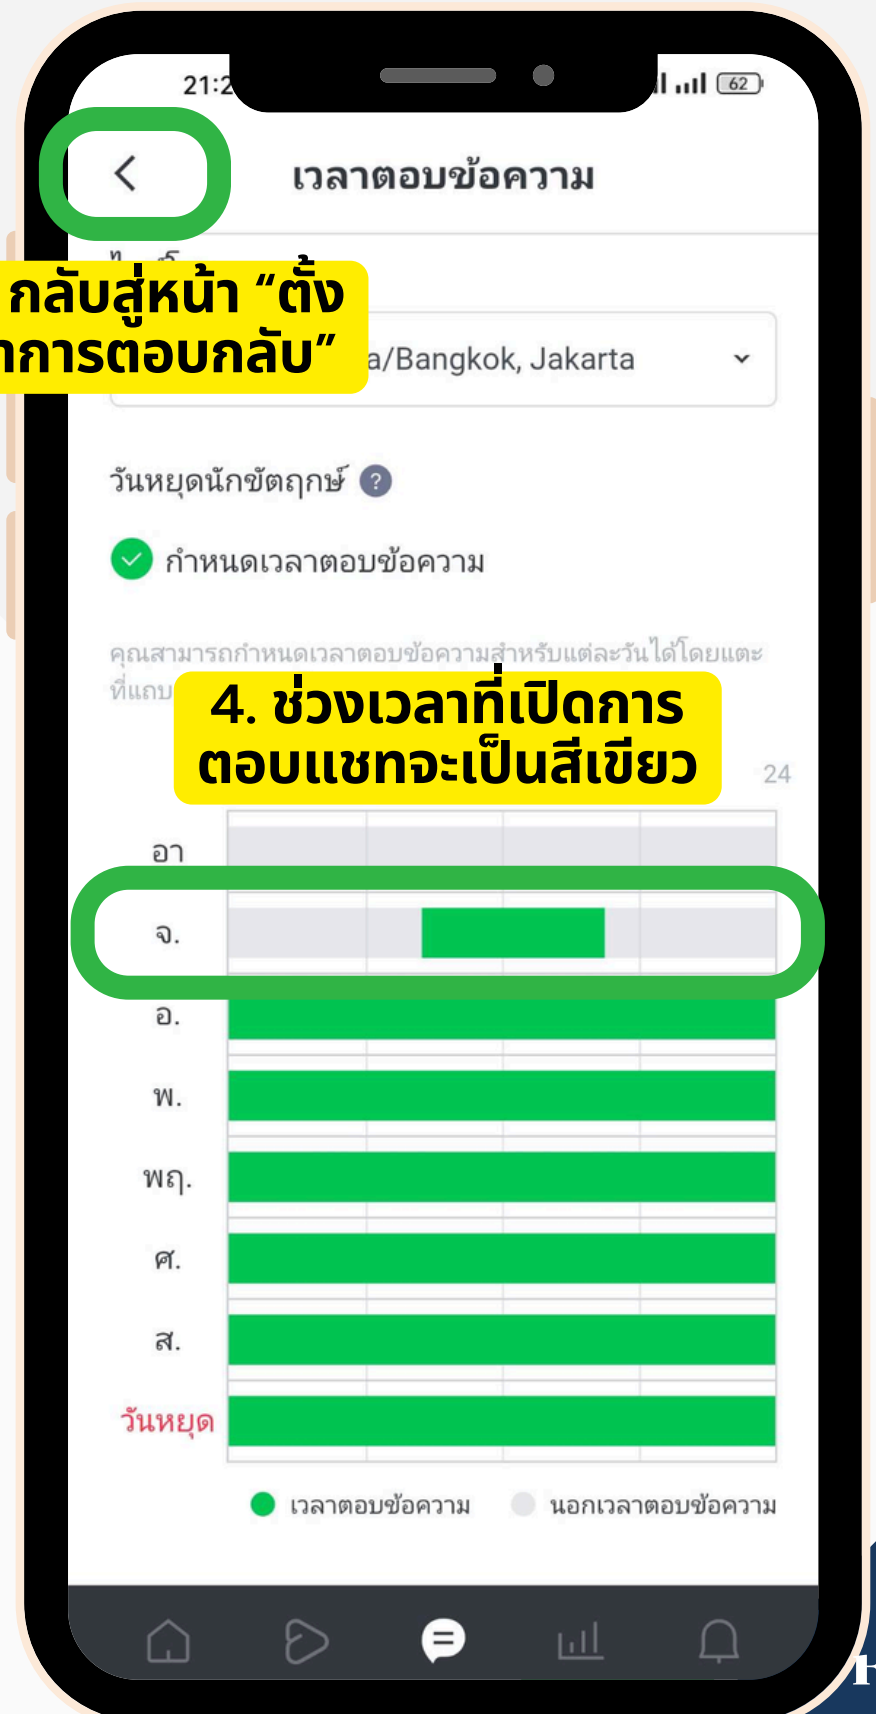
21:2

62

เวลาตอบข้อความ

กลับสู่หน้า "ตั้ง
การตอบกลับ"

a/Bangkok, Jakarta

วันหยุดนักขัตฤกษ์ ?

กำหนดเวลาตอบข้อความ

คุณสามารถกำหนดเวลาตอบข้อความสำหรับแต่ละวันได้โดยแตะ
ที่แถบ

4. ช่วงเวลาที่เปิดการ
ตอบแชทจะเป็นสีเขียว

24

อา
จ.
อ.
พ.
พฤ.
ศ.
ส.
วันหยุด

เวลาตอบข้อความ
นอกเวลาตอบข้อความ